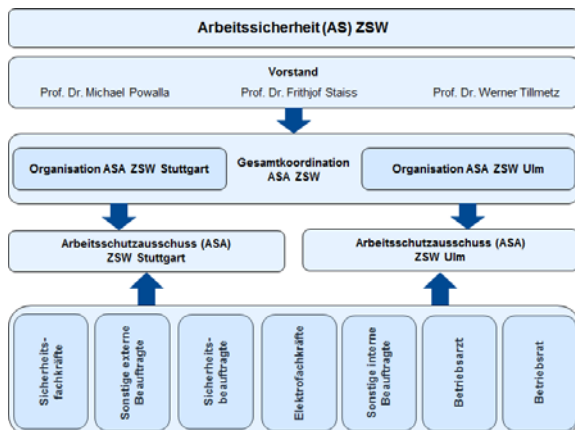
Arbeitssicherheit (AS) ZSW

Vorstand

Prof. Dr. Michael Powalla

Prof. Dr. Frithjof Staiss

Prof. Dr. Werner Tillmetz

Organisation ASA ZSW Stuttgart

Gesamtkoordination ASA ZSW

Organisation ASA ZSW Ulm

Arbeitsschutzausschuss (ASA) ZSW Stuttgart

Arbeitsschutzausschuss (ASA) ZSW Ulm

Sicherheitsfachkräfte

Sonstige externe Beauftragte

Sicherheitsbeauftragte

Elektrofachkräfte

Sonstige interne Beauftragte

Betriebsarzt

Betriebsrat